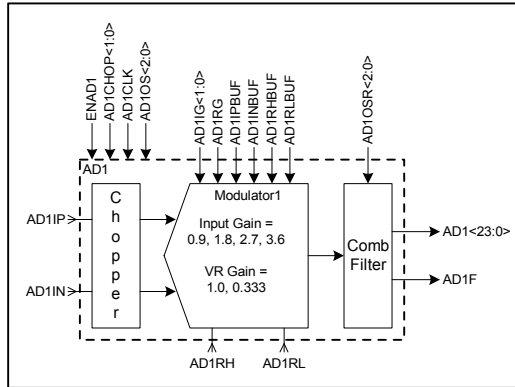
ENAD1
AD1CHOP<1:0>
AD1CLK
AD1OS<2:0>
AD1IG<1:0>
AD1RG
AD1IPBUF
AD1INBUF
AD1RHBUF
AD1RLBUF
AD1OSR<2:0>

AD1

AD1IP
AD1IN

Chopper

Modulator1

Input Gain = 0.9, 1.8, 2.7, 3.6

VR Gain = 1.0, 0.333

Comb Filter

AD1<23:0>
AD1F

AD1RH
AD1RL